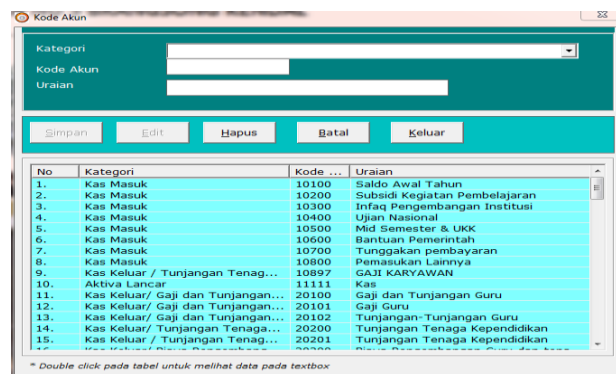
Kode Akun

Kategori
Kode Akun
Uraian

Simpan Edit Hapus Batal Keluar

| No | Kategori | Kode ... | Uraian |
|---|---|---|---|
| 1. | Kas Masuk | 10100 | Saldo Awal Tahun |
| 2. | Kas Masuk | 10200 | Subsidi Kegiatan Pembelajaran |
| 3. | Kas Masuk | 10300 | Infaq Pengembangan Institusi |
| 4. | Kas Masuk | 10400 | Ujian Nasional |
| 5. | Kas Masuk | 10500 | Mid Semester & UKK |
| 6. | Kas Masuk | 10600 | Bantuan Pemerintah |
| 7. | Kas Masuk | 10700 | Tunggakan pembayaran |
| 8. | Kas Masuk | 10800 | Pemasukan Lainnya |
| 9. | Kas Keluar / Tunjangan Tenag... | 10897 | GAJI KARYAWAN |
| 10. | Aktiva Lancar | 11111 | Kas |
| 11. | Kas Keluar/ Gaji dan Tunjangan... | 20100 | Gaji dan Tunjangan Guru |
| 12. | Kas Keluar/ Gaji dan Tunjangan... | 20101 | Gaji Guru |
| 13. | Kas Keluar/ Gaji dan Tunjangan... | 20102 | Tunjangan-Tunjangan Guru |
| 14. | Kas Keluar/ Tunjangan Tenaga... | 20200 | Tunjangan Tenaga Kependidikan |
| 15. | Kas Keluar / Tunjangan Tenag... | 20201 | Tunjangan Tenaga Kependidikan |
| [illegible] | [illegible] | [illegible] | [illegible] |

* Double click pada tabel untuk melihat data pada textbox